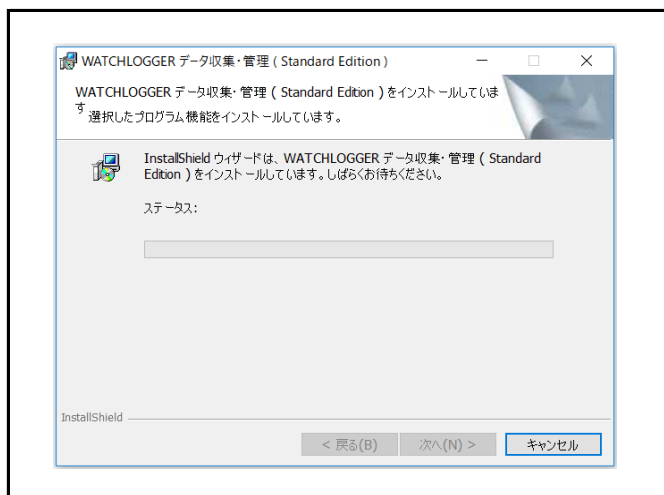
WATCHLOGGER データ収集・管理 ( Standard Edition )

WATCHLOGGER データ収集・管理 ( Standard Edition ) をインストールしています

選択したプログラム機能をインストールしています。

InstallShield ウィザードは、WATCHLOGGER データ収集・管理 ( Standard Edition ) をインストールしています。しばらくお待ちください。

ステータス:

InstallShield

< 戻る(B) 次へ(N) > キャンセル